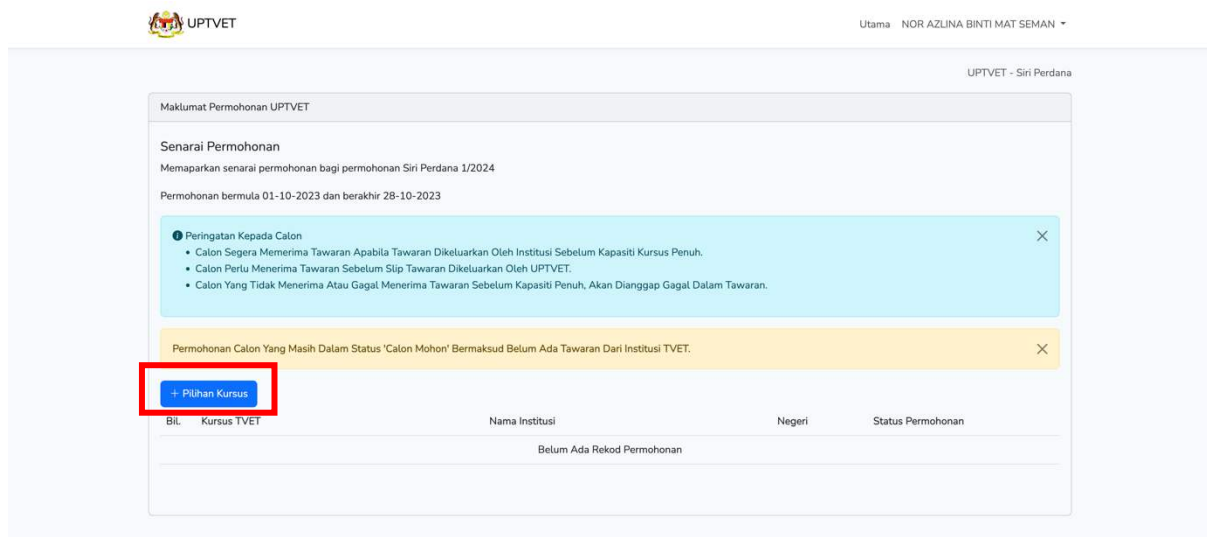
UPTVET

Utama NOR AZLINA BINTI MAT SEMAN

UPTVET - Siri Perdana

Maklumat Permohonan UPTVET

Senarai Permohonan

Memaparkan senarai permohonan bagi permohonan Siri Perdana 1/2024

Permohonan bermula 01-10-2023 dan berakhir 28-10-2023

Peringatan Kepada Calon
• Calon Segera Memerima Tawaran Apabila Tawaran Dikeluarkan Oleh Institusi Sebelum Kapasiti Kursus Penuh.
• Calon Perlu Menerima Tawaran Sebelum Slip Tawaran Dikeluarkan Oleh UPTVET.
• Calon Yang Tidak Menerima Atau Gagal Menerima Tawaran Sebelum Kapasiti Penuh, Akan Dianggap Gagal Dalam Tawaran.

Permohonan Calon Yang Masih Dalam Status 'Calon Mohon' Bermaksud Belum Ada Tawaran Dari Institusi TVET.

+ Pilihan Kursus

| Bil. | Kursus TVET | Nama Institusi | Negeri | Status Permohonan |
|---|---|---|---|---|
| | | Belum Ada Rekod Permohonan | | |